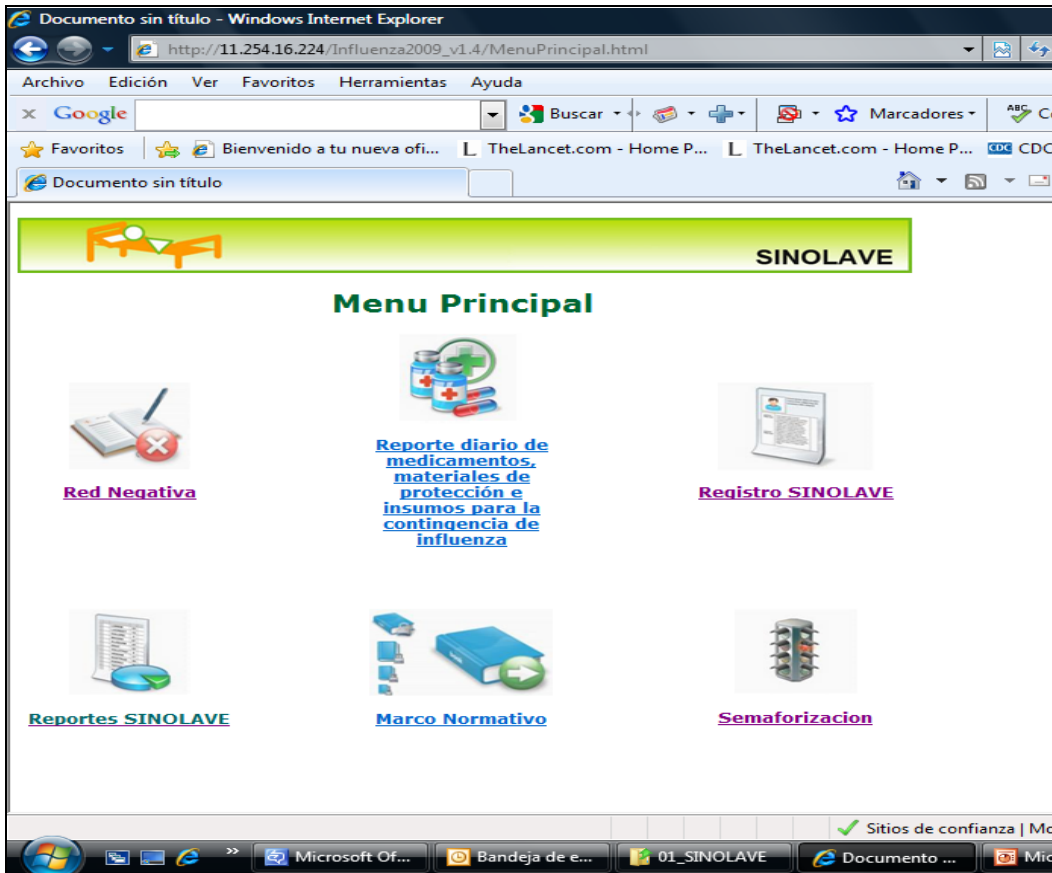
Documento sin título - Windows Internet Explorer

http://11.254.16.224/Influenza2009_v1.4/MenuPrincipal.html

Archivo Edición Ver Favoritos Herramientas Ayuda

Google Buscar Marcadores

Favoritos Bienvenido a tu nueva ofi... TheLancet.com - Home P... TheLancet.com - Home P... CDC CDC

Documento sin título

SINOLAVE

Menu Principal

Red Negativa

Reporte diario de medicamentos, materiales de protección e insumos para la contingencia de influenza

Registro SINOLAVE

Reportes SINOLAVE

Marco Normativo

Semaforizacion

Sitios de confianza | Mo

Microsoft Of... Bandeja de e... 01_SINOLAVE Documento ... Mic